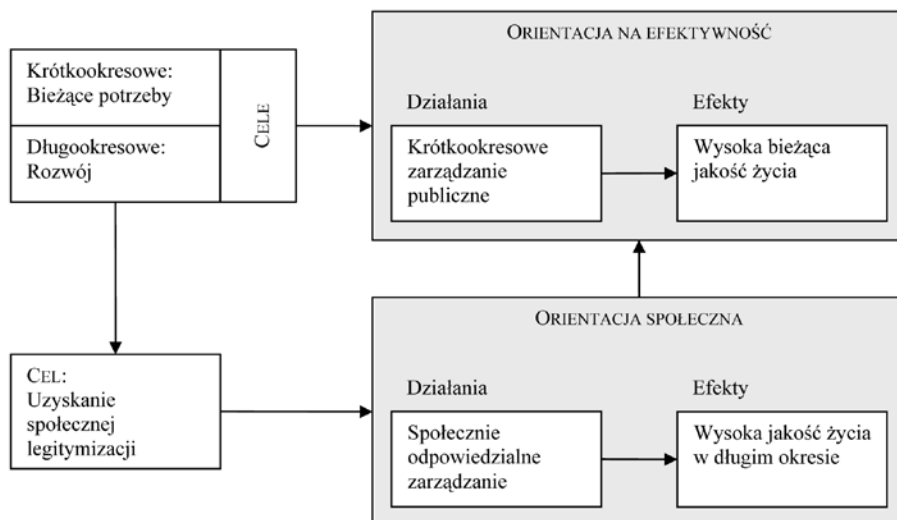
Krótkookresowe: Bieżące potrzeby

Długookresowe: Rozwój

CELE

ORIENTACJA NA EFEKTYWNOŚĆ

Działania

Krótkookresowe zarządzanie publiczne

Efekty

Wysoka bieżąca jakość życia

CEL: Uzyskanie społecznej legitymizacji

ORIENTACJA SPOŁECZNA

Działania

Społecznie odpowiedzialne zarządzanie

Efekty

Wysoka jakość życia w długim okresie